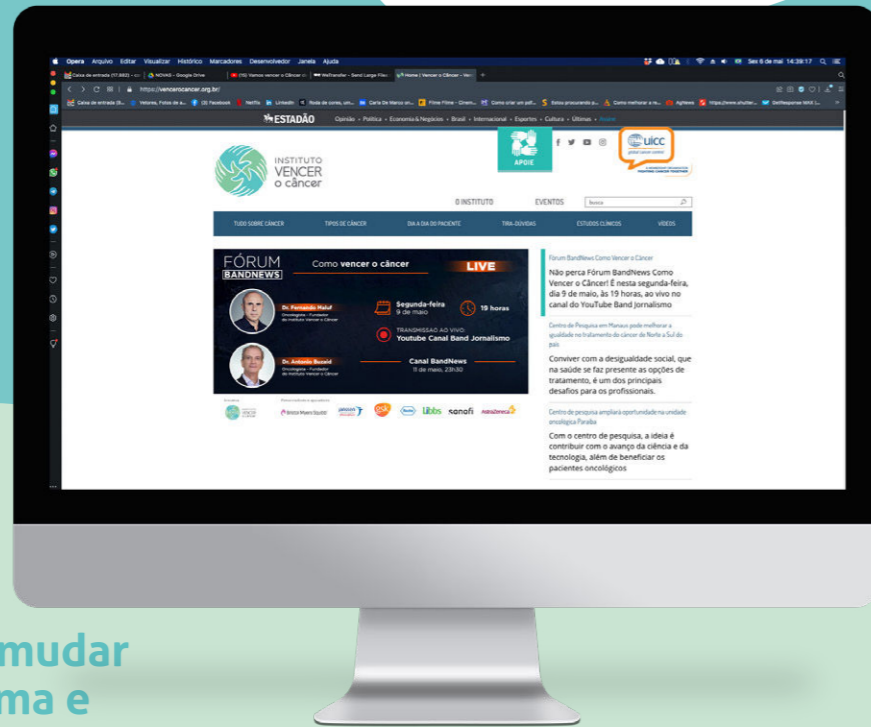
Opera Arquivo Editar Visualizar Histórico Marcadores Desenvolvedor Janela Ajuda

Sex 6 de mai 14:39:17

Caixa de entrada (17.682) | NOVAS – Google Drive | (15) Vamos vencer o Câncer | WeTransfer – Send Large Files | Home | Vencer o Câncer – Ven

https://vencerocancer.org.br/

ESTADÃO Opinião • Política • Economia & Negócios • Brasil • Internacional • Esportes • Cultura • Últimas

APOIE

UICC

INSTITUTO VENCER o câncer

O INSTITUTO EVENTOS Busca

TUDO SOBRE CÂNCER TIPOS DE CÂNCER DIA A DIA DO PACIENTE TIRA-DÚVIDAS ESTUDOS CLÍNICOS VÍDEOS

FÓRUM BANDNEWS Como vencer o câncer LIVE

Dr. Fernando Maluf Oncologista · Fundador do Instituto Vencer o Câncer

Segunda-feira 9 de maio

19 horas

TRANSMISSÃO AO VIVO Youtube Canal Band Jornalismo

Dr. Antonio Buzaid Oncologista · Fundador do Instituto Vencer o Câncer

Canal BandNews 11 de maio, 23h30

Bristol Myers Squibb libbs sanofi AstraZeneca

Fórum BandNews Como Vencer o Câncer

Não perca Fórum BandNews Como Vencer o Câncer! É nesta segunda-feira, dia 9 de maio, às 19 horas, ao vivo no canal do YouTube Band Jornalismo

Centro de Pesquisa em Manaus pode melhorar a igualdade no tratamento do câncer do Norte a Sul do país

Conviver com a desigualdade social, que na saúde se faz presente as opções de tratamento, é um dos principais desafios para os profissionais.

Centro de pesquisa ampliará oportunidade na unidade oncológica Paraíba

Com o centro de pesquisa, a ideia é contribuir com o avanço da ciência e da tecnologia, além de beneficiar os pacientes oncológicos

mudar
ma e